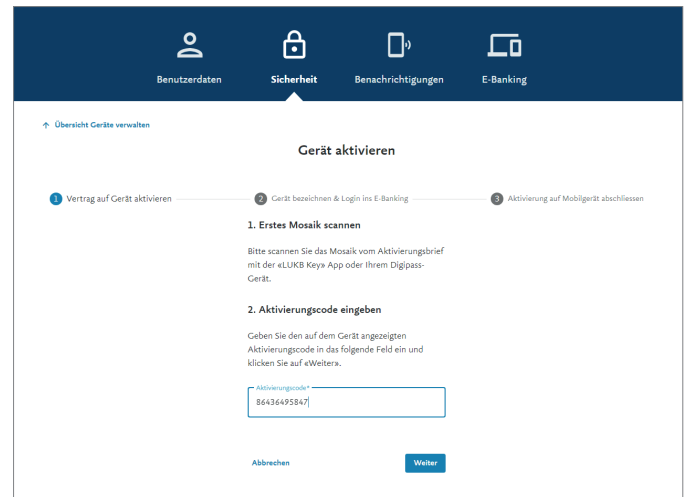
Benutzerdaten

Sicherheit

Benachrichtigungen

E-Banking

↑ Übersicht Geräte verwalten

Gerät aktivieren

1 Vertrag auf Gerät aktivieren

2 Gerät bezeichnen & Login ins E-Banking

3 Aktivierung auf Mobilgerät abschliessen

1. Erstes Mosaik scannen

Bitte scannen Sie das Mosaik vom Aktivierungsbrief mit der «LUKB Key» App oder Ihrem Digipass-Gerät.

2. Aktivierungscode eingeben

Geben Sie den auf dem Gerät angezeigten Aktivierungscode in das folgende Feld ein und klicken Sie auf «Weiter».

Aktivierungscode*

86436495847

Abbrechen

Weiter